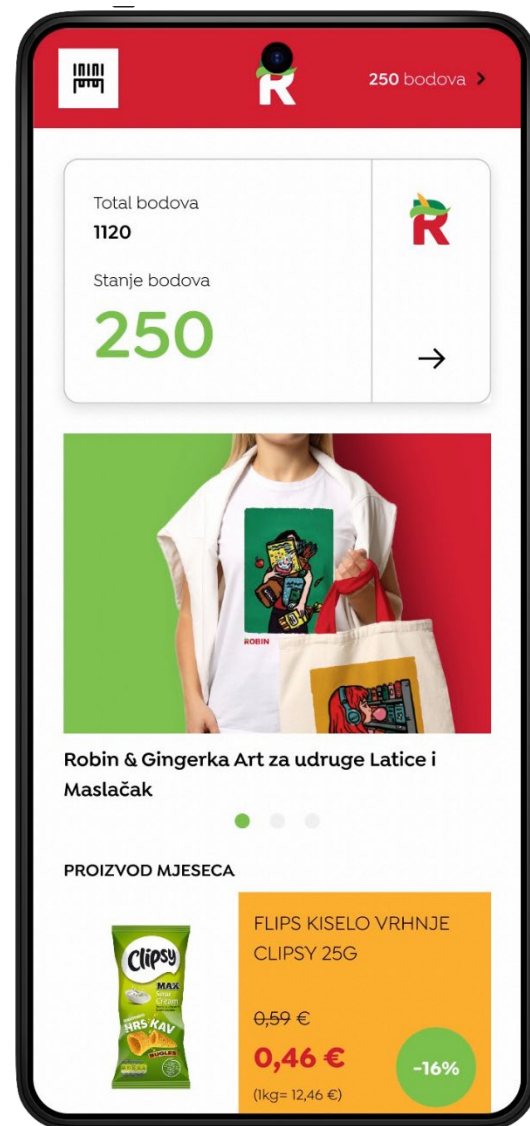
250 bodova >

Total bodova
1120

Stanje bodova
250

→

ROBIN

Robin & Gingerka Art za udruge Latice i Maslačak

PROIZVOD MJESECA

Clipsy
MAX
Sour cream
HRSKAV
BUGLES

FLIPS KISELO VRHNJE CLIPSY 25G

~~0,59 €~~
0,46 €
(1kg= 12,46 €)

-16%